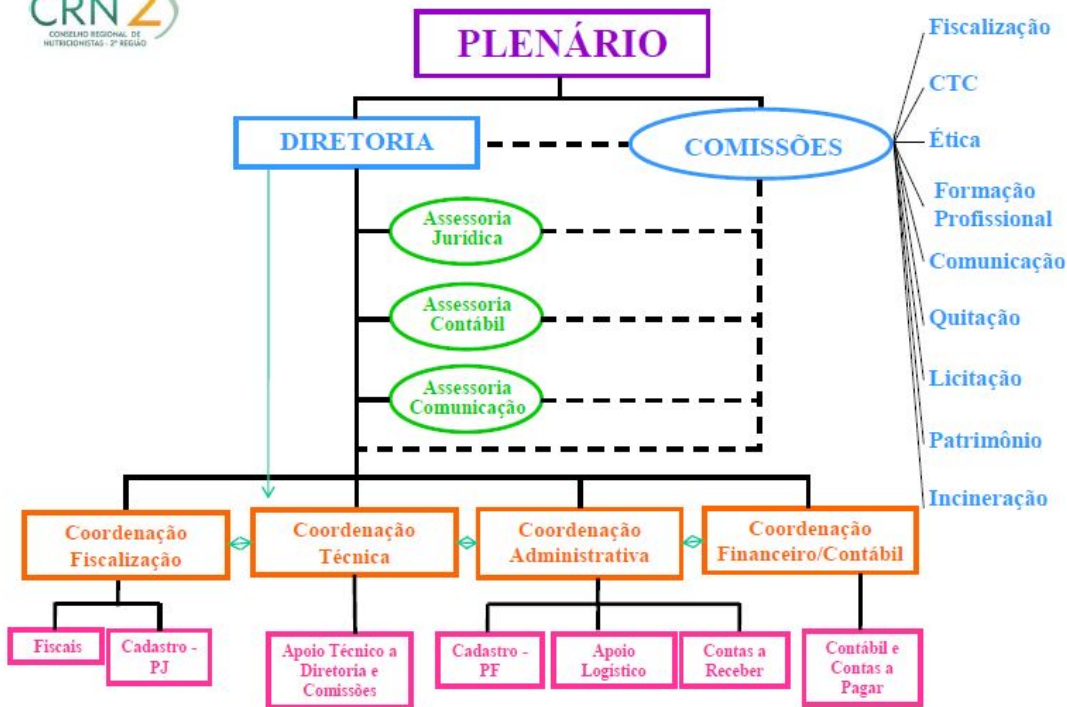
CRN 2
CONSELHO REGIONAL DE NUTRICIONISTAS - 2ª REGIÃO

PLENÁRIO

DIRETORIA

COMISSÕES

Fiscalização
CTC
Ética
Formação Profissional
Comunicação
Quitação
Licitação
Patrimônio
Incineração

Assessoria Jurídica
Assessoria Contábil
Assessoria Comunicação

Coordenação Fiscalização
Coordenação Técnica
Coordenação Administrativa
Coordenação Financeiro/Contábil

Fiscais
Cadastro - PJ
Apoio Técnico a Diretoria e Comissões
Cadastro - PF
Apoio Logístico
Contas a Receber
Contábil e Contas a Pagar